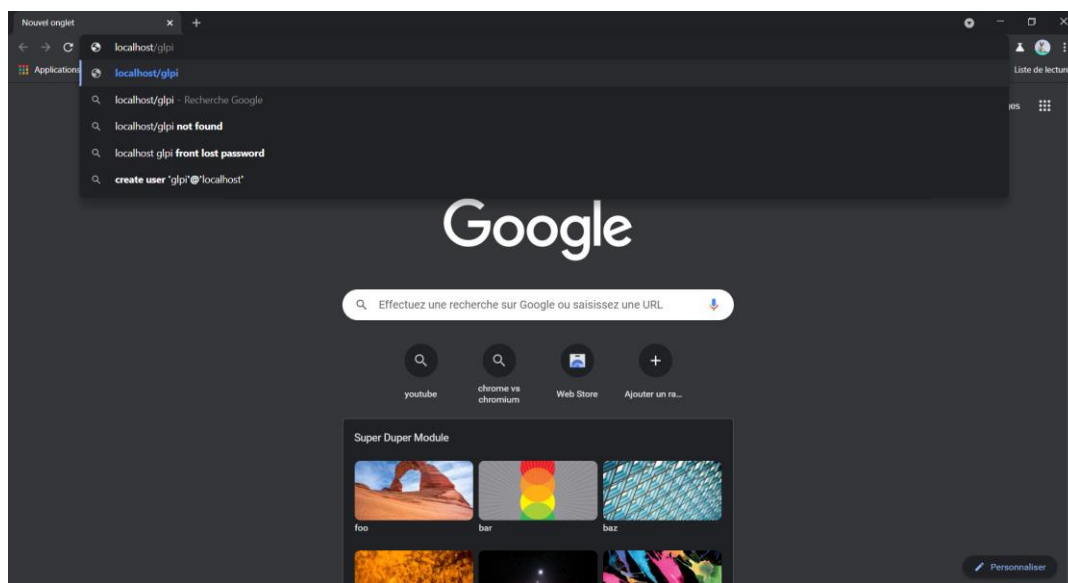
Nouvel onglet

localhost/glpi

Applications

localhost/glpi

localhost/glpi - Recherche Google

localhost/glpi not found

localhost glpi front lost password

create user 'glpi'@'localhost'

Liste de lecture

Google

Effectuez une recherche sur Google ou saisissez une URL

youtube

chrome vs chromium

Web Store

Ajouter un ra...

Super Duper Module

foo

bar

baz

Personnaliser